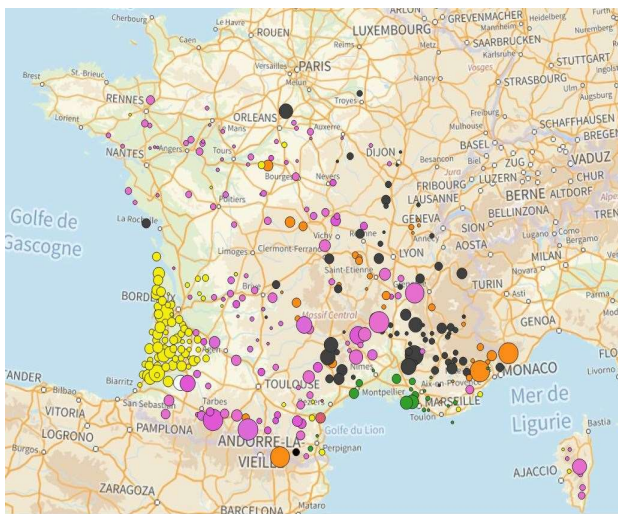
Cherbourg
Le Havre
ROUEN
ARLON
GREVENMACHER
Heidelberg
LUXEMBOURG
SAARBRÜCKEN
Brest
St-Brieuc
Caen
PARIS
STUTTGART
RENNES
Vosges
STRASBOURG
Lorient
ORLEANS
Troyes
Augsburg
Le Mans
Mulhouse
SCHAFFHAUSEN
Angers
Tours
DIJON
BASEL
BREGEN
NANTES
Besancon
ZUG
VADUZ
Bourges
Nevers
LUZERN
FRIBOURG
CHUR
BERNE
ALTDORF
Poitiers
LAUSANNE
BELLINZONA
Golfe de
Gascogne
La Rochelle
GENEVA
SION
Como
Limoges
Clermont-Ferrand
Vichy
LYON
AOSTA
MILAN
Saint-Etienne
BORDEAUX
Brive
TURIN
Massif Central
GENOA
Nimes
MONACO
TANDER
Bilbao
Biarritz
TOULOUSE
Montpellier
Aix-en-Provence
MARSEILLE
Mer de
San Sebastian
Tarbes
Toulon
Ligurie
VITORIA
PAMPLONA
ANDORRE-LA-VIEILLE
Golfe du Lion
LOGROÑO
Perpignan
AJACCIO
ZARAGOZA
BARCELONA
Mataro